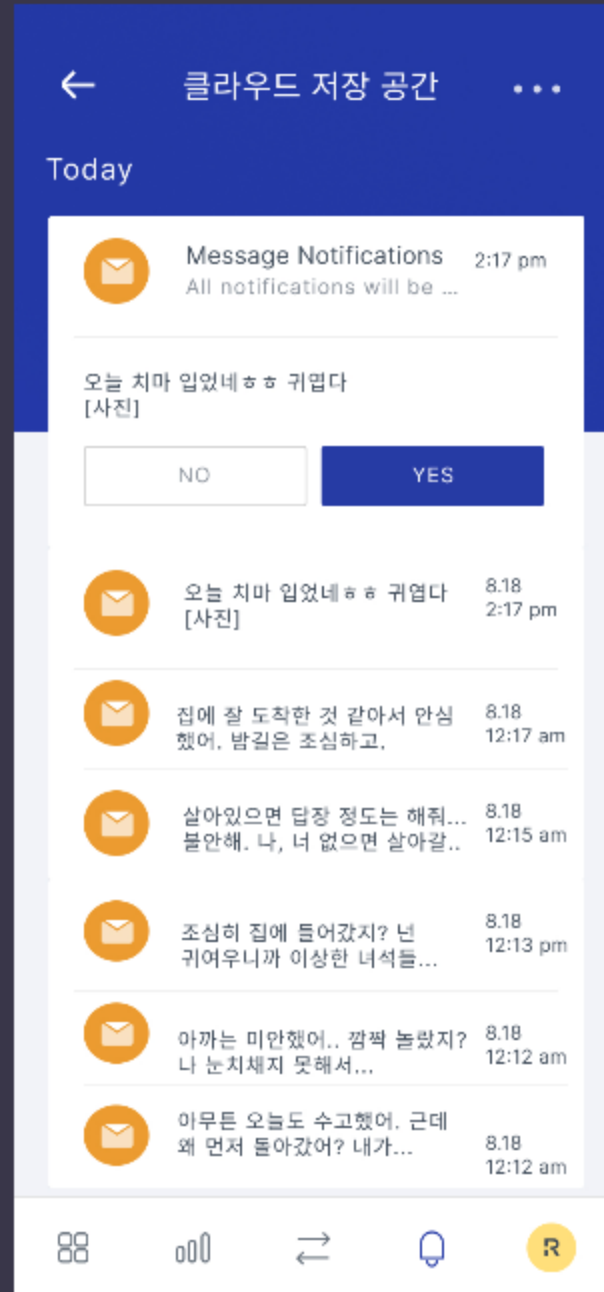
클라우드 저장 공간

Today

Message Notifications
All notifications will be ...
2:17 pm

오늘 치마 입었네ㅎㅎ 귀엽다
[사진]

NO
YES

오늘 치마 입었네ㅎㅎ 귀엽다
[사진]
8.18
2:17 pm

집에 잘 도착한 것 같아서 안심했어. 밤길은 조심하고,
8.18
12:17 am

살아있으면 답장 정도는 해줘... 불안해. 나, 너 없으면 살아갈..
8.18
12:15 am

조심히 집에 들어갔지? 넌 귀여우니까 이상한 녀석들...
8.18
12:13 pm

아까는 미안했어.. 깜짝 놀랐지? 나 눈치채지 못해서...
8.18
12:12 am

아무튼 오늘도 수고했어. 근데 왜 먼저 돌아갔어? 내가...
8.18
12:12 am

R